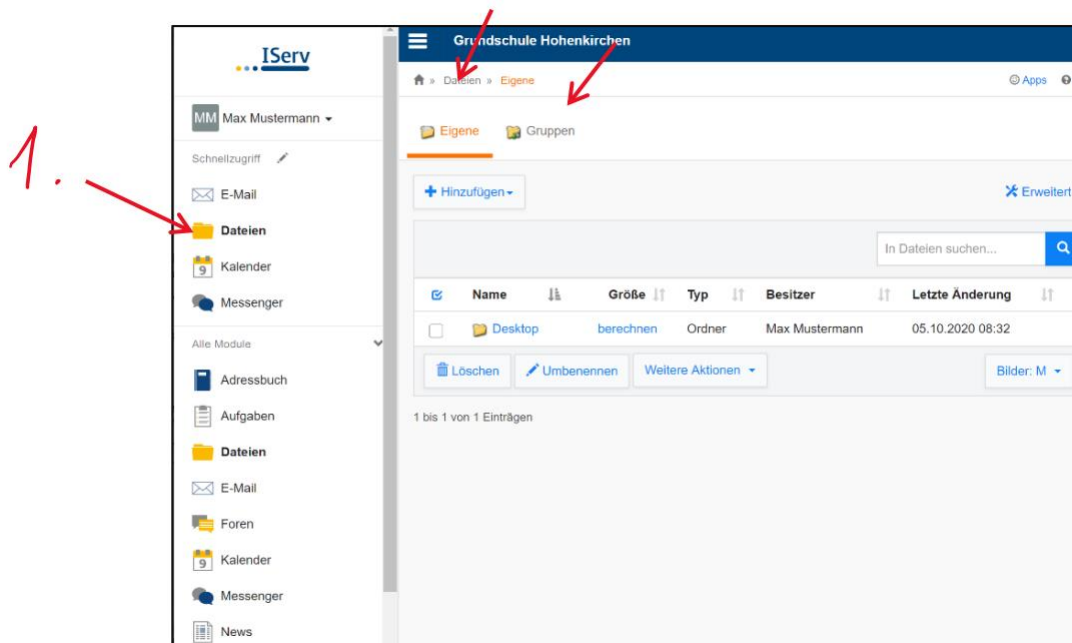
IServ

MM Max Mustermann

Schnellzugriff

E-Mail

Dateien

Kalender

Messenger

Alle Module

Adressbuch

Aufgaben

Dateien

E-Mail

Foren

Kalender

Messenger

News

1.

Grundschule Hohenkirchen

Dateien » Eigene

Apps

Eigene Gruppen

+ Hinzufügen

Erweitert

In Dateien suchen...

| | Name | Größe | Typ | Besitzer | Letzte Änderung |
|---|---|---|---|---|---|
| | Desktop | berechnen | Ordner | Max Mustermann | 05.10.2020 08:32 |

Löschen Umbenennen Weitere Aktionen

Bilder: M

1 bis 1 von 1 Einträgen